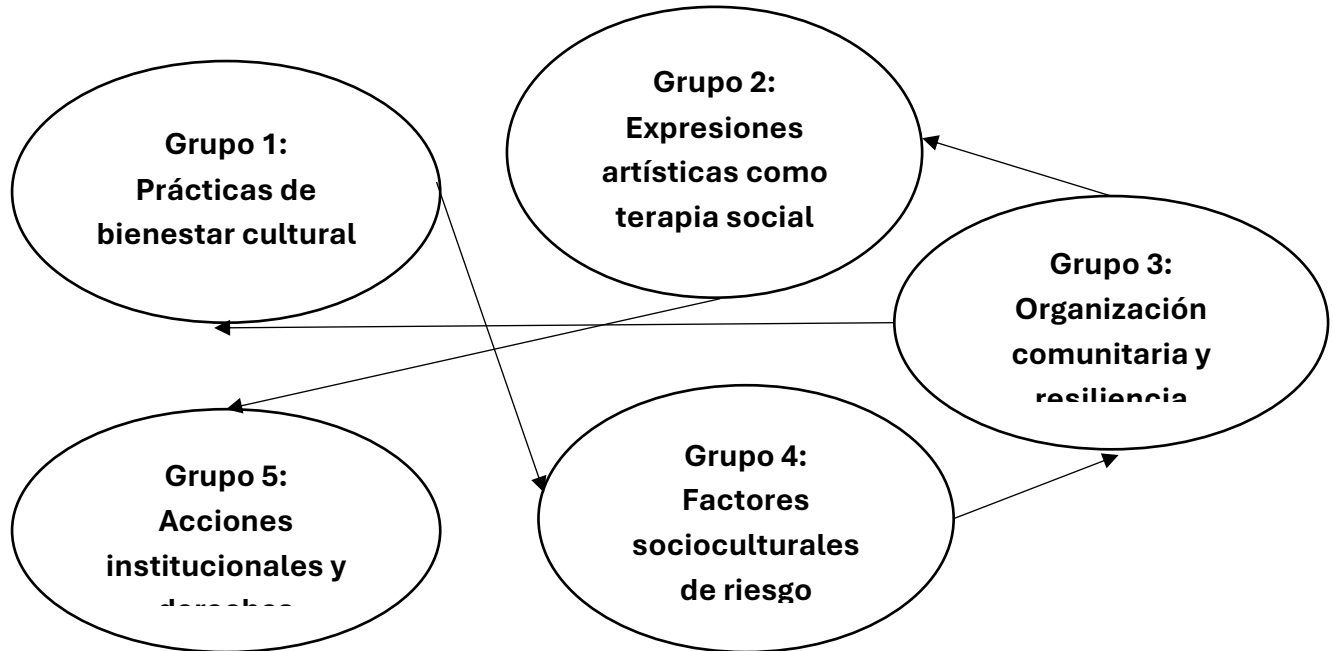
Grupo 1:
Prácticas de bienestar cultural

Grupo 2:
Expresiones artísticas como terapia social

Grupo 3:
Organización comunitaria y resiliencia

Grupo 5:
Acciones institucionales y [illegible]

Grupo 4:
Factores socioculturales de riesgo